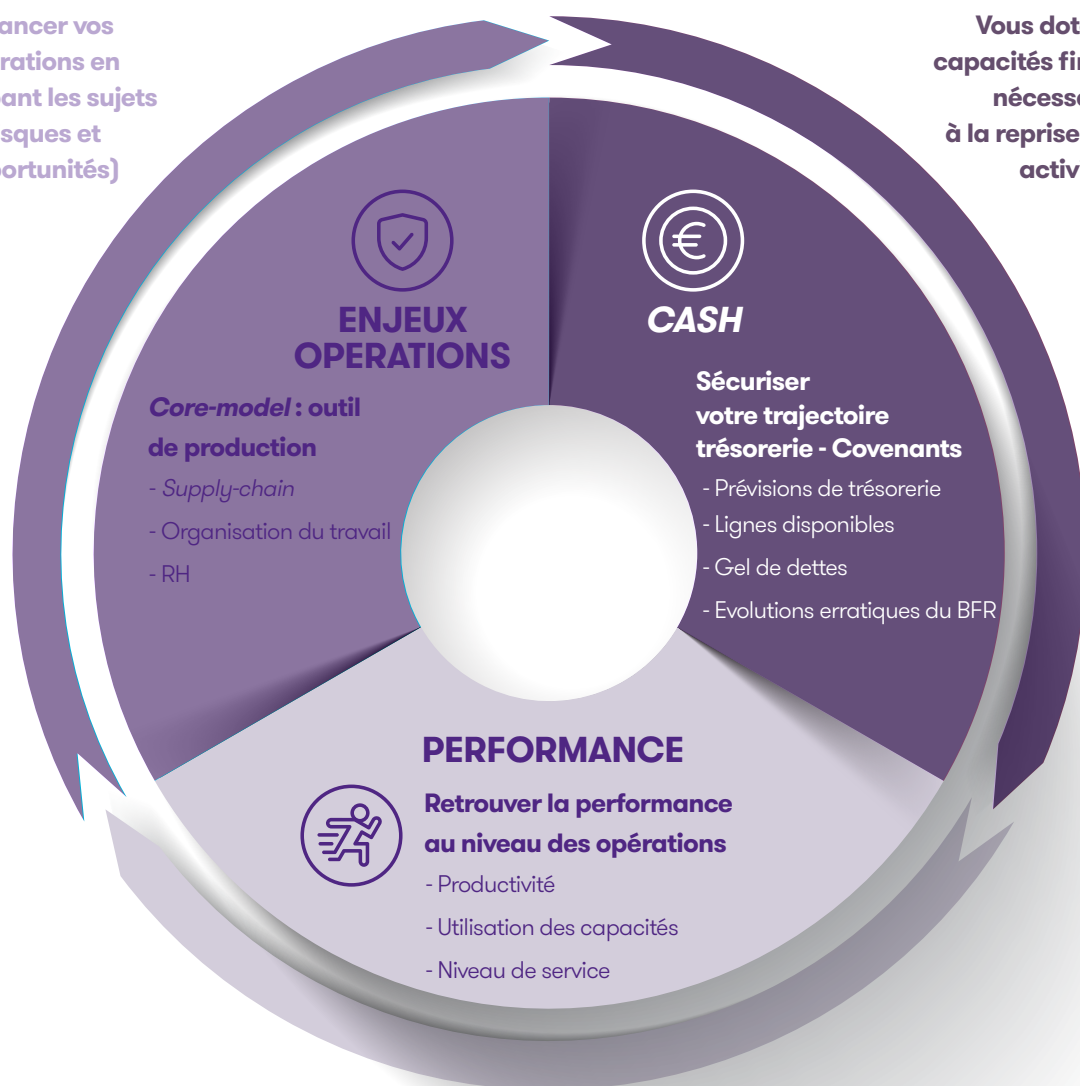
ancer vos
rations en
ant les sujets
sques et
ortunités)

Vous dot
capacités fi
nécess
à la reprise
activ

ENJEUX OPERATIONS

*Core-model* : outil de production

- *Supply-chain*
- Organisation du travail
- RH

*CASH*

Sécuriser votre trajectoire trésorerie - Covenants

- Prévisions de trésorerie
- Lignes disponibles
- Gel de dettes
- Evolutions erratiques du BFR

PERFORMANCE

Retrouver la performance au niveau des opérations

- Productivité
- Utilisation des capacités
- Niveau de service